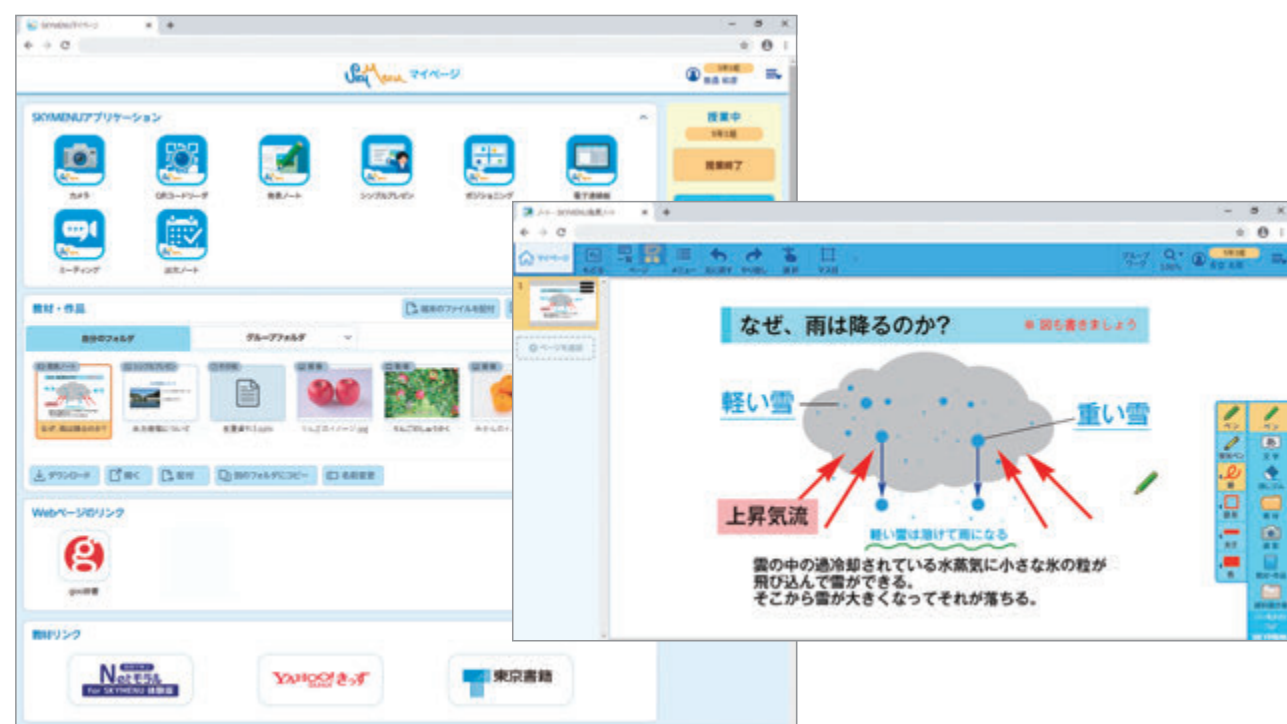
SKYMENUマイページ

マイページ

SKYMENUアプリケーション

カメラ
QRコードリーダ
発表ノート
シンプルプレゼン
ポジショニング
電子連絡帳
ミーティング
出欠ノート

授業中
授業終了

教材・作品
自分のフォルダ
グループフォルダ
なぜ、雨は降るのか？
ダウンロード
開く
配付
別のフォルダにコピー
名前変更

Webページのリンク
goo辞書

教材リンク
Netモラル for SKYMENU 体験版
YAHOO!きっず
東京書籍

マイページ
ページを追加

なぜ、雨は降るのか？
※ 図も書きましょう
軽い雪
重い雪
上昇気流
軽い雪は溶けて雨になる
雲の中の過冷却されている水蒸気に小さな氷の粒が飛び込んで雪ができる。
そこから雪が大きくなってそれが落ちる。

ペン
文字